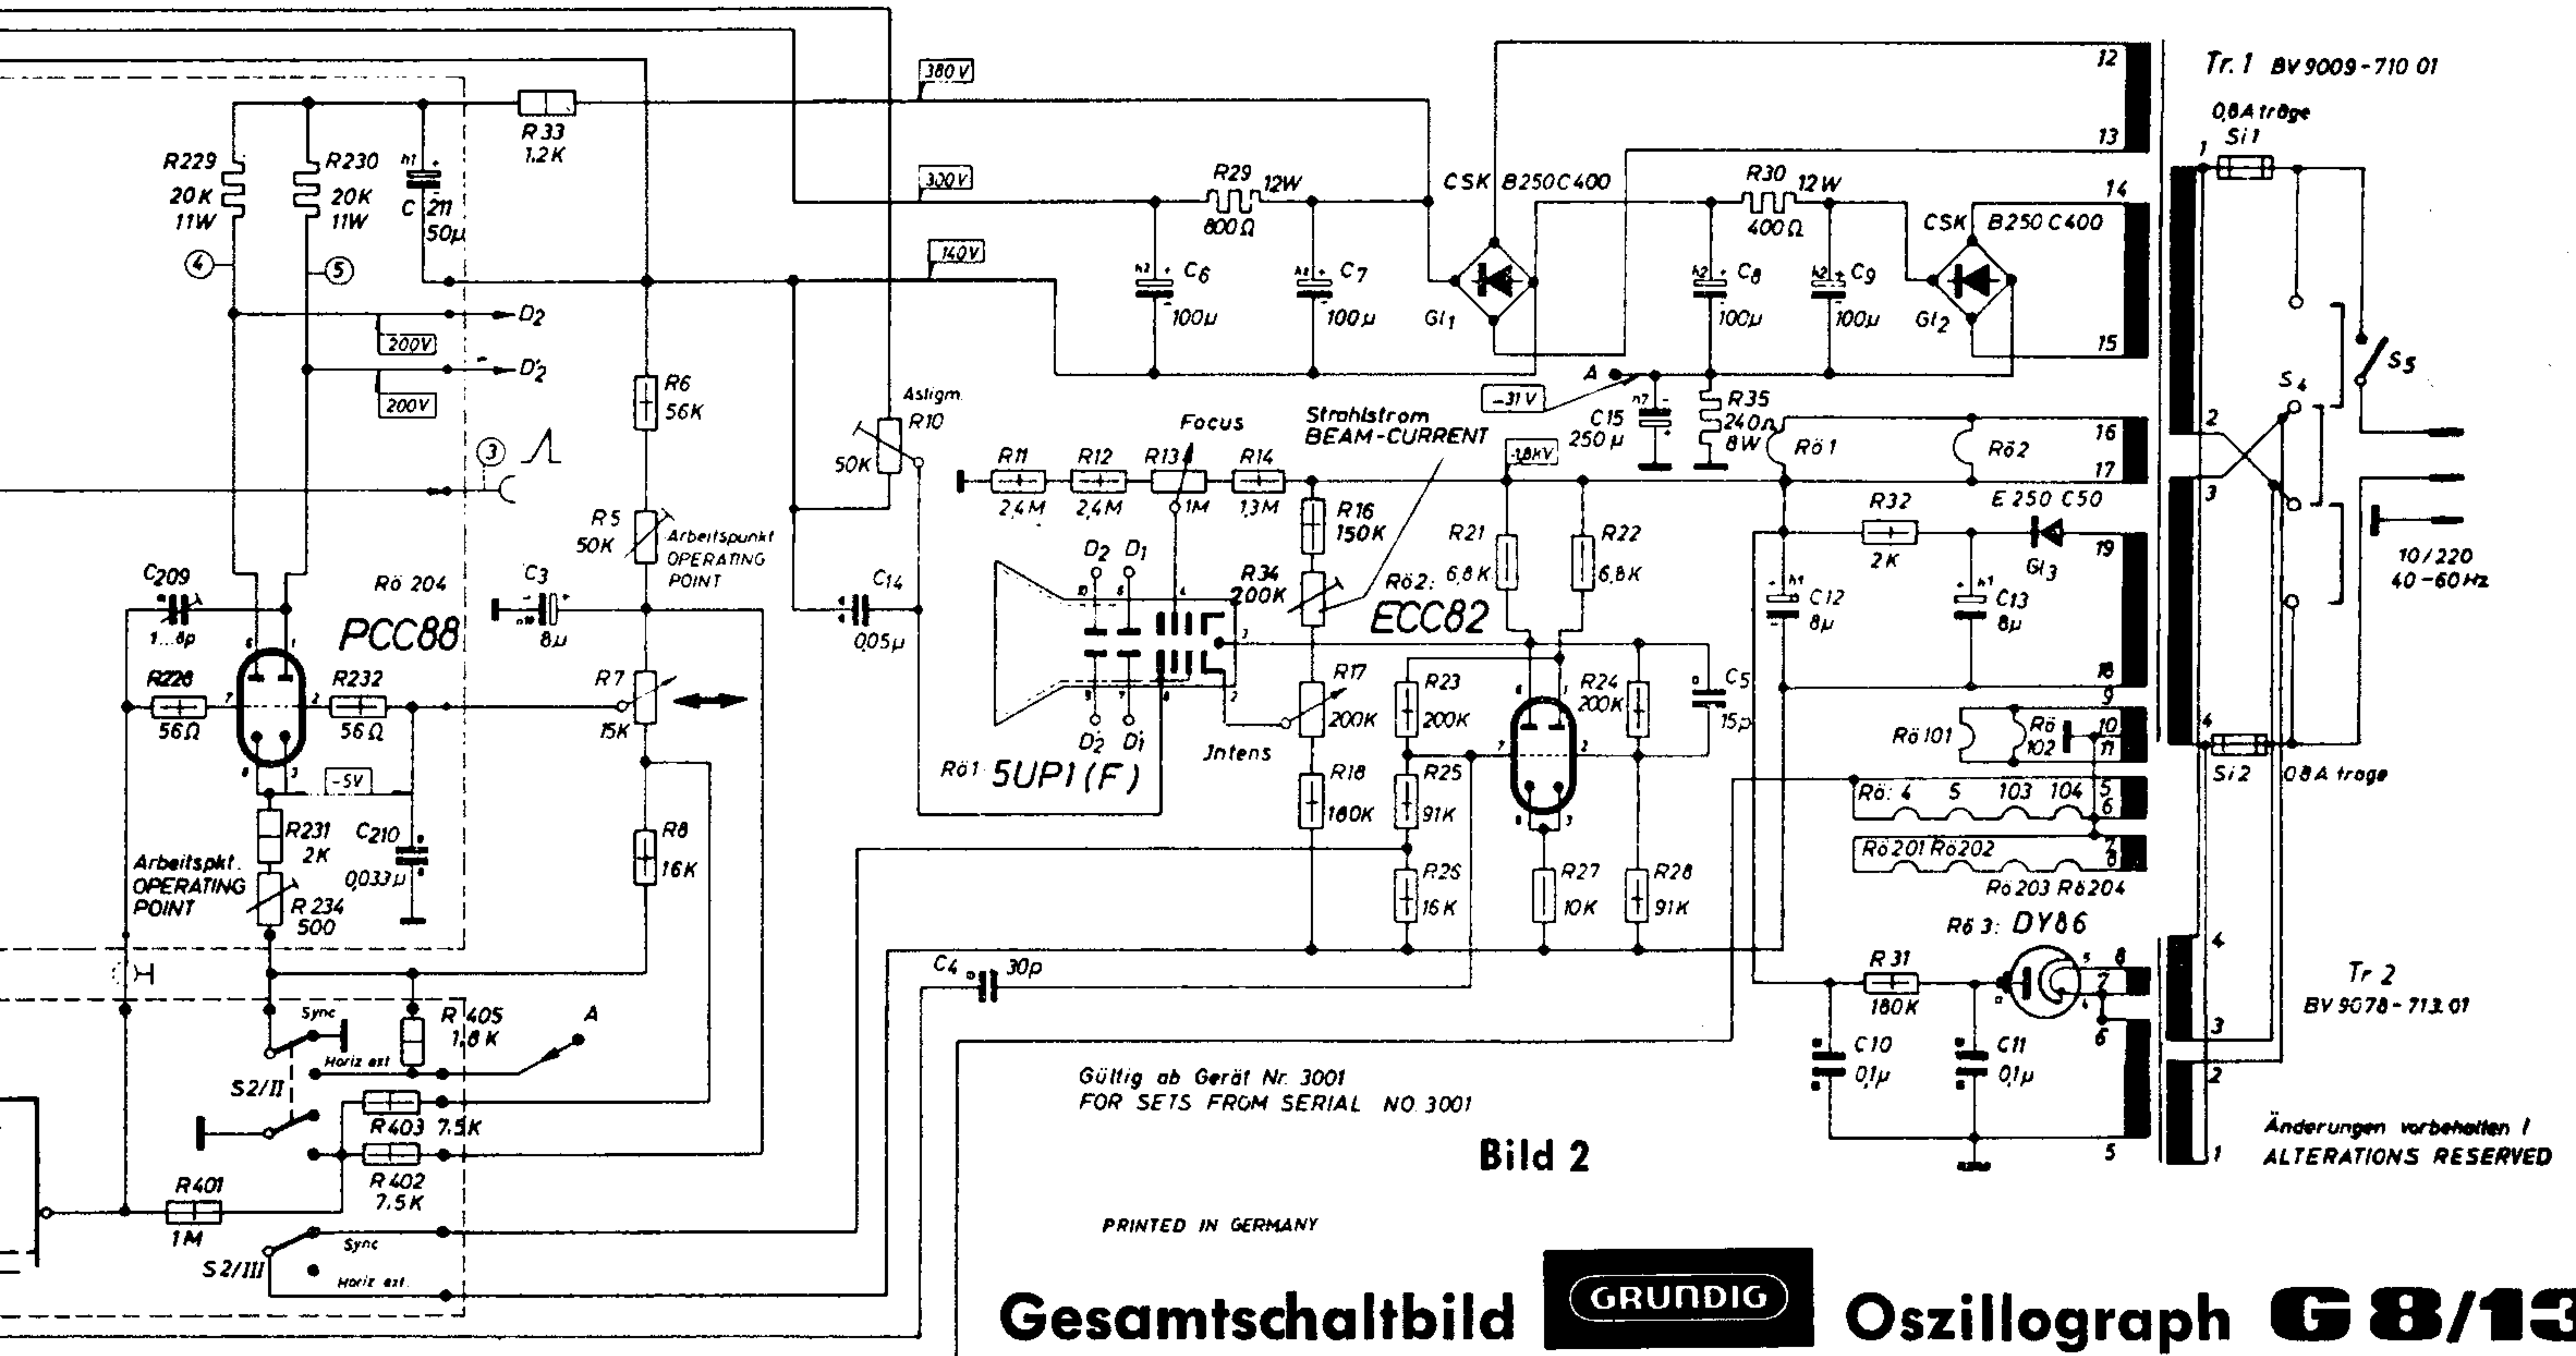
380V
R33
1,2K
R229
20K
11W
R230
20K
11W
C 211
50µ
④
⑤
300V
140V
R29 12W
800Ω
C6
100µ
C7
100µ
CSK B250C400
Gl1
R30 12W
400Ω
C8
100µ
C9
100µ
CSK B250C400
Gl2
12
13
14
15
Tr. 1 BV 9009-710 01
0,8A träge
Si 1
S5
S4
10/220
40-60 Hz
D2
200V
D'2
200V
③
R6
56K
Astigm.
R10
50K
-31V
A
C15
250µ
R35
240Ω
8W
Rö 1
Rö 2
16
17
Focus
Strahlstrom
BEAM-CURRENT
-1,8KV
R11
2,4M
R12
2,4M
R13
1M
R14
1,3M
R16
150K
R21
6,8K
R22
6,8K
R32
2K
E 250 C50
Gl3
19
R5
50K
Arbeitspunkt
OPERATING
POINT
C209
1...6p
Rö 204
PCC88
C3
8µ
C14
0,05µ
D2 D1
R34
200K
Rö 2:
ECC82
C12
8µ
C13
8µ
R228
56Ω
R232
56Ω
R7
15K
R17
200K
Intens
R23
200K
R24
200K
C5
15p
18
9
Rö 101
Rö 102
10
11
-5V
D'2 D1
Rö1 5UP1(F)
R18
180K
R25
91K
Rö: 4 5 103 104
5
6
R231
2K
C210
0,033µ
R8
16K
Rö 201 Rö 202
7
8
Rö 203 Rö 204
Arbeitspkt.
OPERATING
POINT
R 234
500
R26
16K
R27
10K
R28
91K
Rö 3: DY86
Si 2
0,8A träge
C4
30p
R31
180K
4
3
2
Tr 2
BV 9078-713 01
Sync
R 405
1,8K
A
Horiz ext
S2/II
R403 7,5K
R 402
7,5K
R401
1M
S2/III
Sync
Horiz ext
C10
0,1µ
C11
0,1µ
Gültig ab Gerät Nr. 3001
FOR SETS FROM SERIAL NO. 3001
Bild 2
5
1
Änderungen vorbehalten !
ALTERATIONS RESERVED
PRINTED IN GERMANY
Gesamtschaltbild GRUNDIG Oszillograph G 8/13